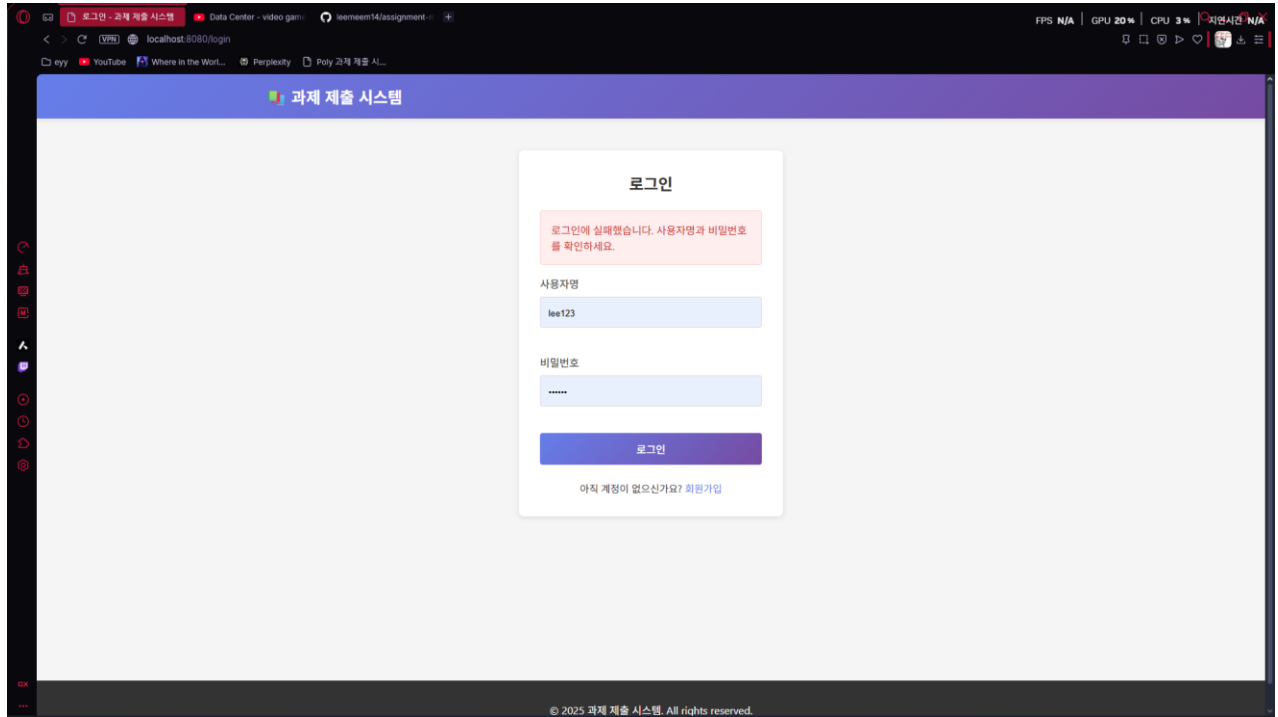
로그인 - 과제 제출 시스템
Data Center - video gam
leemeem14/assignment-
FPS N/A | GPU 20% | CPU 3% | 지연시간 N/A
VPN localhost:8080/login
eyy YouTube Where in the Worl... Perplexity Poly 과제 제출 시...

과제 제출 시스템

로그인

로그인에 실패했습니다. 사용자명과 비밀번호를 확인하세요.

사용자명

lee123

비밀번호

••••••

로그인

아직 계정이 없으신가요? 회원가입

© 2025 과제 제출 시스템. All rights reserved.